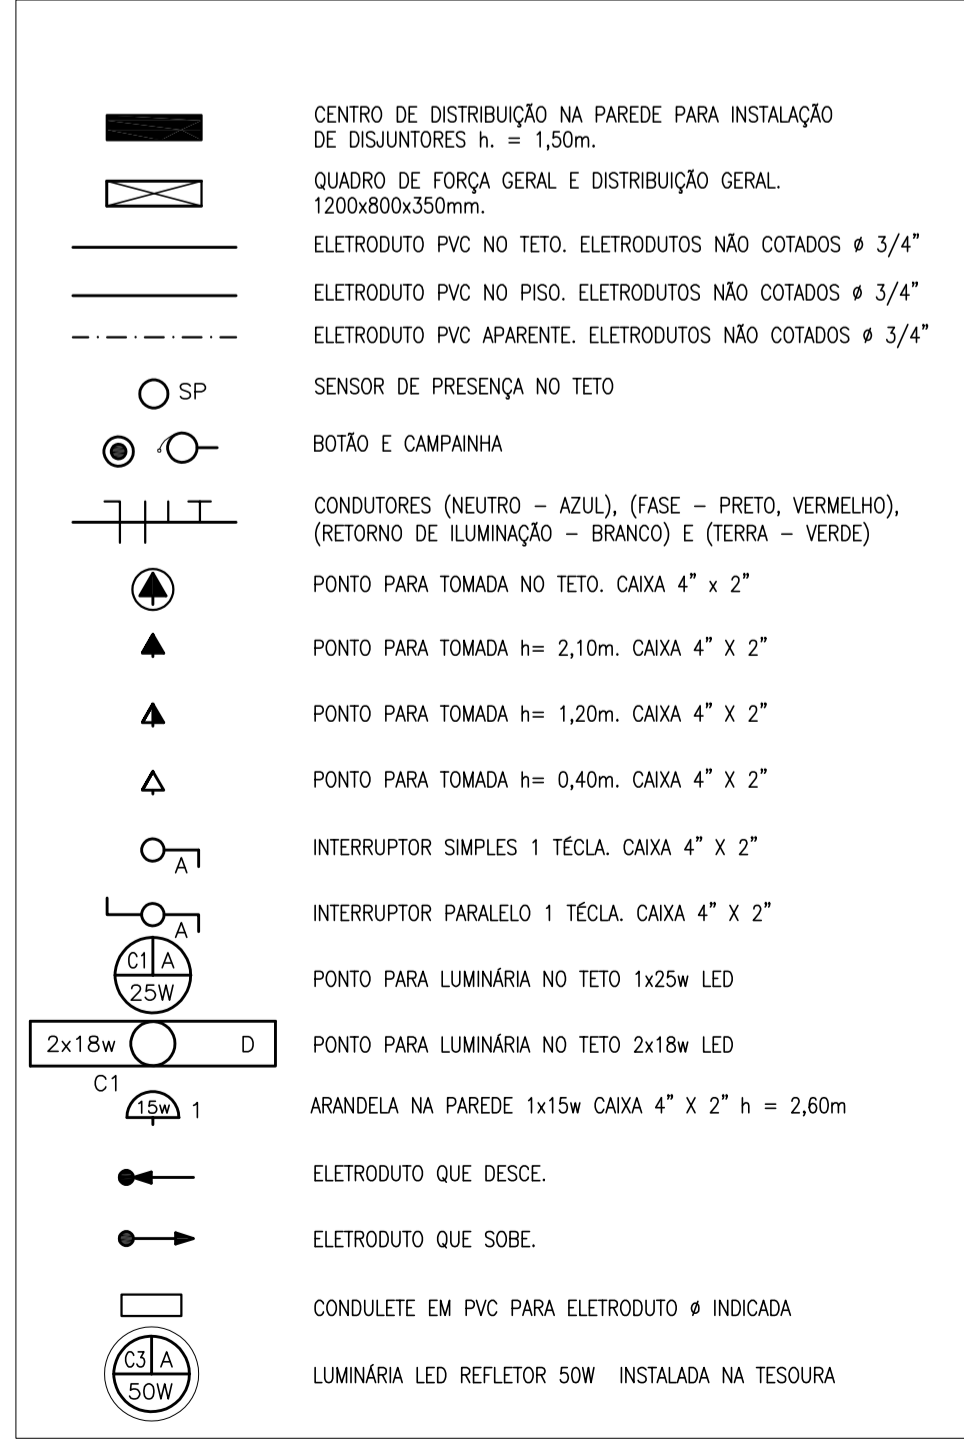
CENTRO DE DISTRIBUIÇÃO NA PAREDE PARA INSTALAÇÃO DE DISJUNTORES h. = 1,50m.

QUADRO DE FORÇA GERAL E DISTRIBUIÇÃO GERAL. 1200x800x350mm.

ELETRODUTO PVC NO TETO. ELETRODUTOS NÃO COTADOS ø 3/4"

ELETRODUTO PVC NO PISO. ELETRODUTOS NÃO COTADOS ø 3/4"

ELETRODUTO PVC APARENTE. ELETRODUTOS NÃO COTADOS ø 3/4"

SP

SENSOR DE PRESENÇA NO TETO

BOTÃO E CAMPAINHA

CONDUTORES (NEUTRO – AZUL), (FASE – PRETO, VERMELHO), (RETORNO DE ILUMINAÇÃO – BRANCO) E (TERRA – VERDE)

PONTO PARA TOMADA NO TETO. CAIXA 4" x 2"

PONTO PARA TOMADA h= 2,10m. CAIXA 4" X 2"

PONTO PARA TOMADA h= 1,20m. CAIXA 4" X 2"

PONTO PARA TOMADA h= 0,40m. CAIXA 4" X 2"

A

INTERRUPTOR SIMPLES 1 TÉCLA. CAIXA 4" X 2"

A

INTERRUPTOR PARALELO 1 TÉCLA. CAIXA 4" X 2"

C1 A
25W

PONTO PARA LUMINÁRIA NO TETO 1x25w LED

2x18w D
C1

PONTO PARA LUMINÁRIA NO TETO 2x18w LED

15w 1

ARANDELA NA PAREDE 1x15w CAIXA 4" X 2" h = 2,60m

ELETRODUTO QUE DESCE.

ELETRODUTO QUE SOBE.

CONDULETE EM PVC PARA ELETRODUTO ø INDICADA

C3 A
50W

LUMINÁRIA LED REFLETOR 50W INSTALADA NA TESOURA